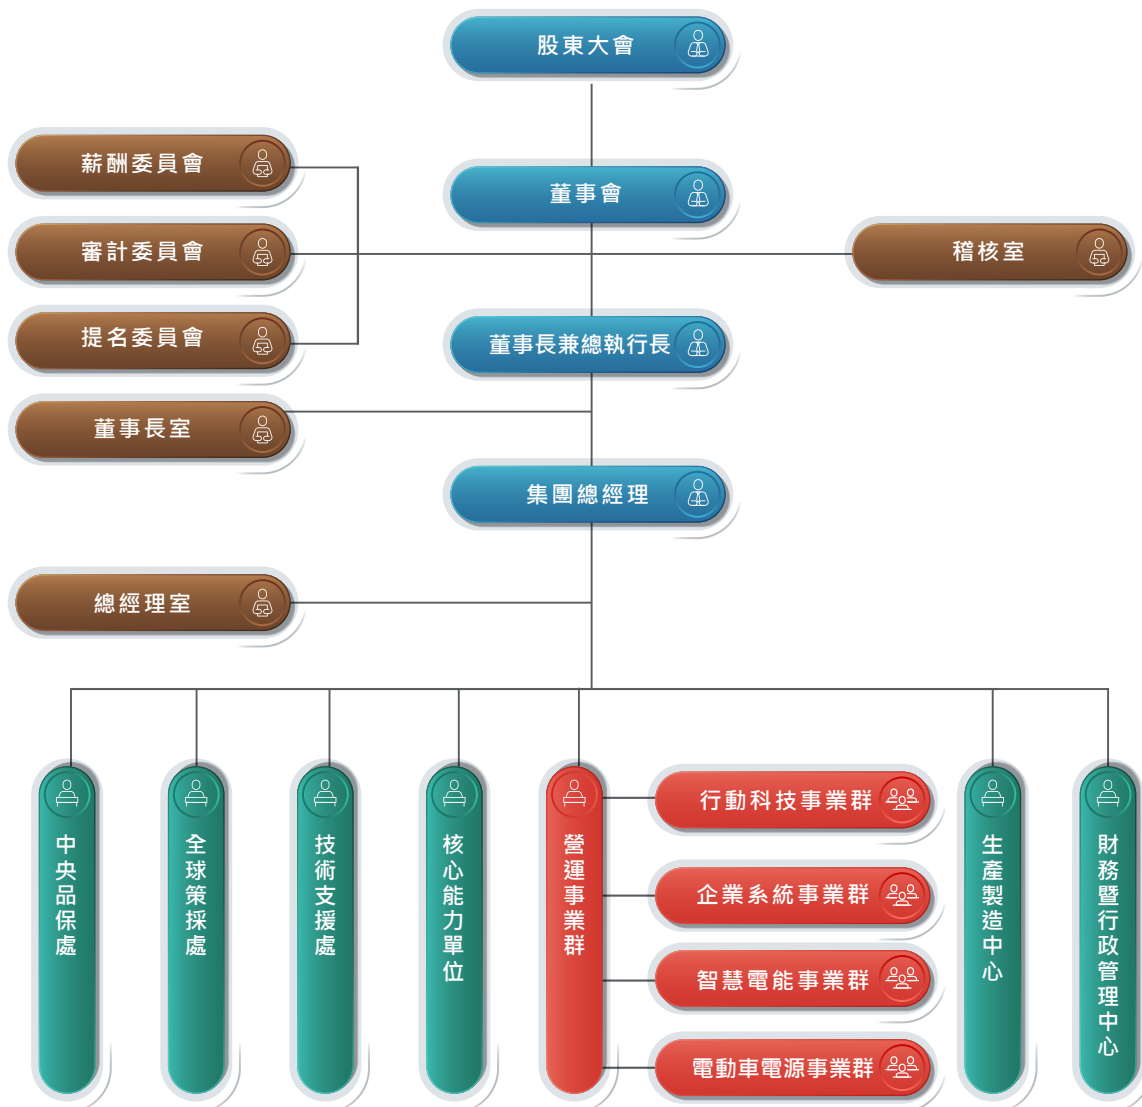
股東大會

薪酬委員會

董事會

審計委員會

稽核室

提名委員會

董事長兼總執行長

董事長室

集團總經理

總經理室

中央品保處

全球策採處

技術支援處

核心能力單位

營運事業群

行動科技事業群

企業系統事業群

智慧電能事業群

電動車電源事業群

生產製造中心

財務暨行政管理中心